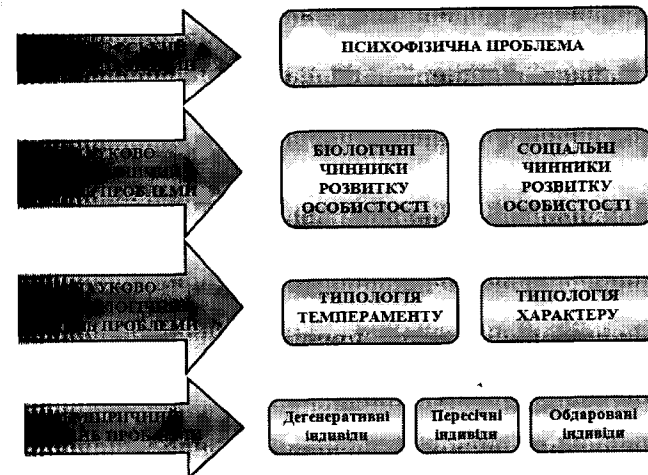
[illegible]

ПСИХОФІЗИЧНА ПРОБЛЕМА

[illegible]УКОВО-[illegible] ПРОБЛЕМИ

БІОЛОГІЧНІ ЧИННИКИ РОЗВИТКУ ОСОБИСТОСТІ

СОЦІАЛЬНІ ЧИННИКИ РОЗВИТКУ ОСОБИСТОСТІ

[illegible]УКОВО-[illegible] ПРОБЛЕМИ

ТИПОЛОГІЯ ТЕМПЕРАМЕНТУ

ТИПОЛОГІЯ ХАРАКТЕРУ

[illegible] ПРОБЛЕМИ

Дегенеративні індивіди

Пересічні індивіди

Обдаровані індивіди